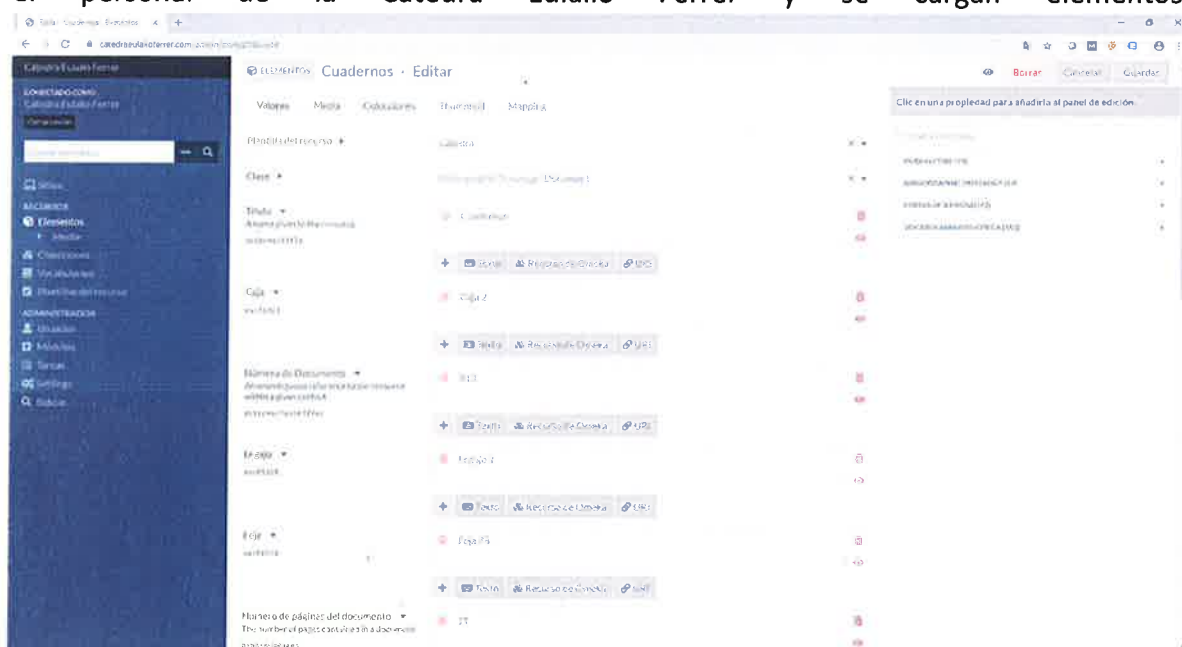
personal de la Cátedra Eulalio Ferrer y se cargan elementos

Editar · Cuadernos · Elementos × +

catedraeulalioferrer.com/admin/items/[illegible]

Cátedra Eulalio Ferrer

CONECTADO COMO
Cátedra Eulalio Ferrer
Cerrar sesión

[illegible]

Sitios
RECURSOS
Elementos
Media
Colecciones
Vocabularios
Plantillas del recurso
ADMINISTRACIÓN
Usuarios
Módulos
Tareas
Settings
Buscar

ELEMENTOS Cuadernos · Editar

Valores Media Colecciones Thumbnail Mapping

Borrar Cancelar Guardar

Clic en una propiedad para añadirla al panel de edición

Plantilla del recurso Cátedra

Clase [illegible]

Título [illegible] Cuadernos
+ Texto Recurso de Omeka URI

Caja Caja 2
+ Texto Recurso de Omeka URI

Número de Documento 013
+ Texto Recurso de Omeka URI

Legajo Legajo 1
+ Texto Recurso de Omeka URI

Foja Foja 76
+ Texto Recurso de Omeka URI

Número de páginas del documento 17
The number of pages contained in a document